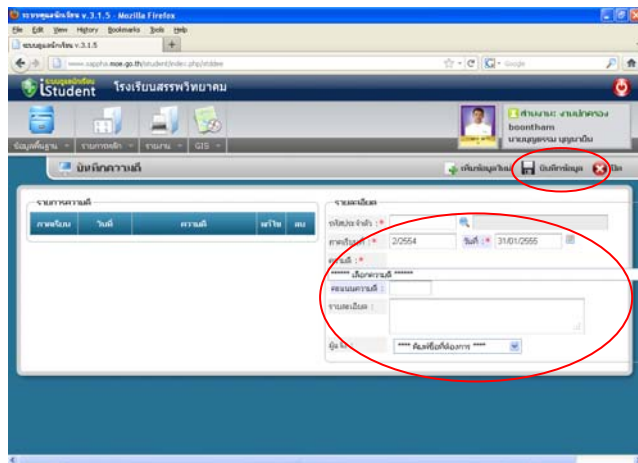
ระบบดูแลนักเรียน v.3.1.5 - Mozilla Firefox

File Edit View History Bookmarks Tools Help

ระบบดูแลนักเรียน v.3.1.5

www.sapphire.moe.go.th/istudent/index.php/stddew

Google

ระบบดูแลนักเรียน iStudent โรงเรียนสรรพวิทยาคม

สำนักงาน: งานปกครอง
boontham
นายบุญธรรม บุญมาปั้น

ข้อมูลพื้นฐาน รายการหลัก รายงาน GIS

บันทึกความดี

เพิ่มข้อมูลใหม่ บันทึกข้อมูล ปิด

รายการความดี

| ภาคเรียน | วันที่ | ความดี | หน้าใบ | ลบ |
|---|---|---|---|---|

รายละเอียด

รหัสประจำตัว : *

ภาคเรียนที่ : * 2/2554 วันที่ : * 31/01/2555

ความดี : *

****** เลือกความดี ******

คะแนนความดี :

รายละเอียด :

ผู้แจ้ง : **** คีย์ชื่อที่ต้องการ ****